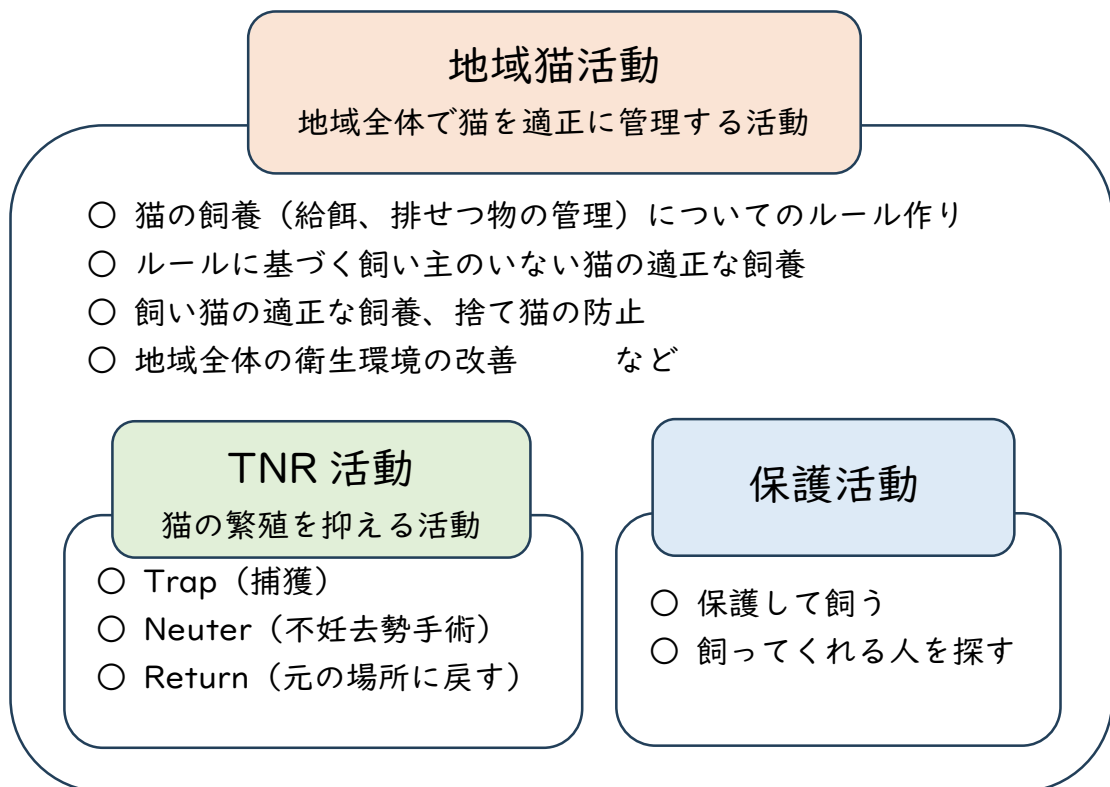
地域猫活動
地域全体で猫を適正に管理する活動

○ 猫の飼養（給餌、排せつ物の管理）についてのルール作り
○ ルールに基づく飼い主のいない猫の適正な飼養
○ 飼い猫の適正な飼養、捨て猫の防止
○ 地域全体の衛生環境の改善　　など

TNR 活動
猫の繁殖を抑える活動

○ Trap（捕獲）
○ Neuter（不妊去勢手術）
○ Return（元の場所に戻す）

保護活動

○ 保護して飼う
○ 飼ってくれる人を探す